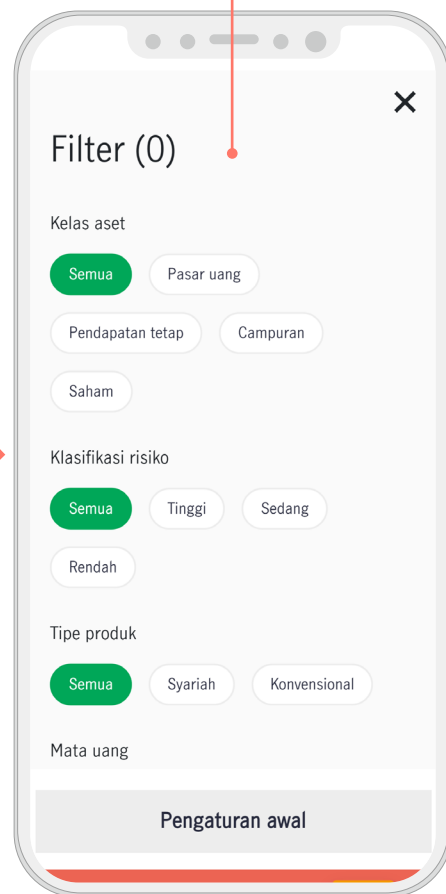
×

Filter (0)

Kelas aset

Semua

Pasar uang

Pendapatan tetap

Campuran

Saham

Klasifikasi risiko

Semua

Tinggi

Sedang

Rendah

Tipe produk

Semua

Syariah

Konvensional

Mata uang

Pengaturan awal